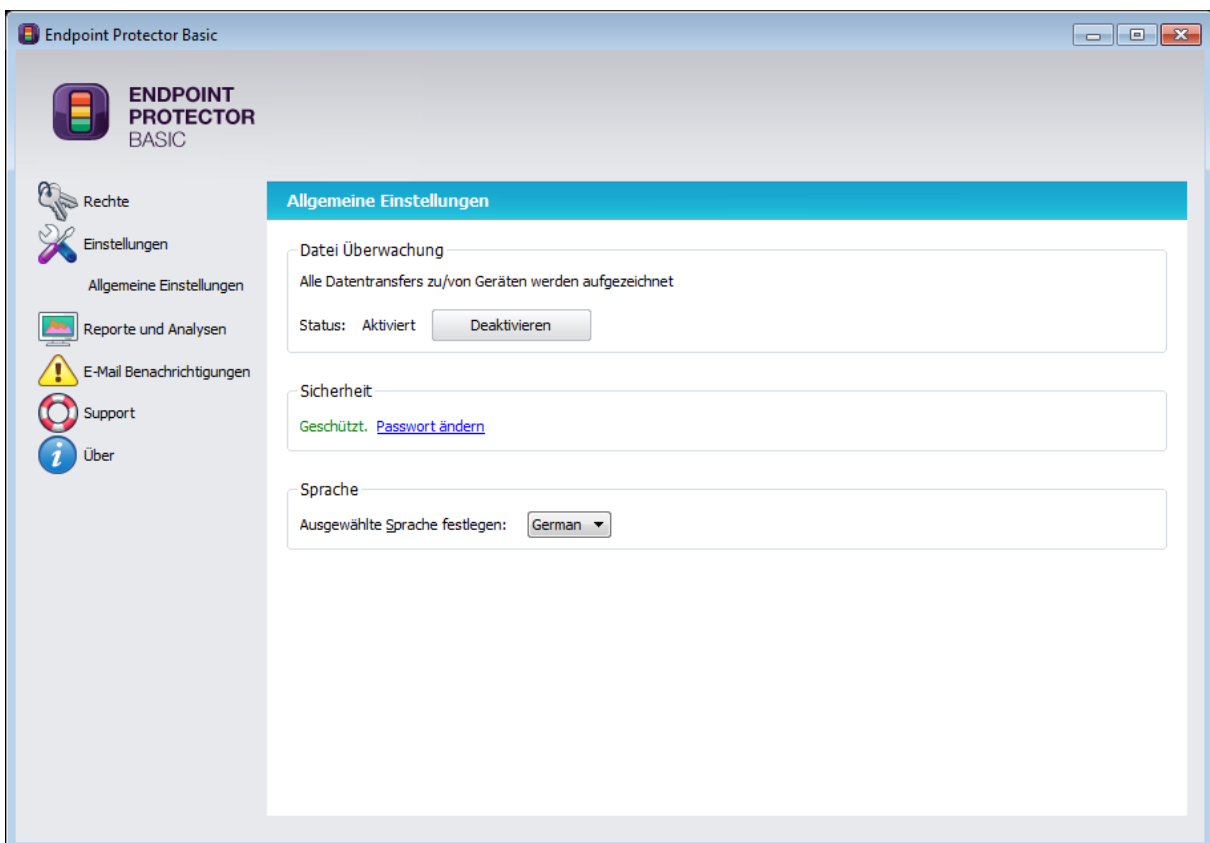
Endpoint Protector Basic

ENDPOINT PROTECTOR BASIC

Rechte

Einstellungen

Allgemeine Einstellungen

Reporte und Analysen

E-Mail Benachrichtigungen

Support

Über

Allgemeine Einstellungen

Datei Überwachung

Alle Datentransfers zu/von Geräten werden aufgezeichnet

Status: Aktiviert Deaktivieren

Sicherheit

Geschützt. Passwort ändern

Sprache

Ausgewählte Sprache festlegen: German